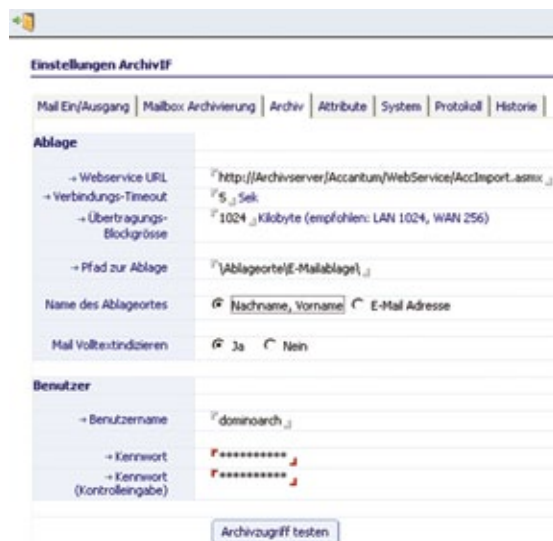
Einstellungen ArchivIF

Mail Ein/Ausgang | Mailbox Archivierung | Archiv | Attribute | System | Protokoll | Historie

Ablage

| | |
|---|---|
| → Webservice URL | http://Archivserver/Accantum/WebService/AccImport.asmx |
| → Verbindungs-Timeout | 5 Sek |
| → Übertragungs-Blockgrösse | 1024 Kilobyte (empfohlen: LAN 1024, WAN 256) |
| → Pfad zur Ablage | \Ablageorte\E-Mailablage\ |
| Name des Ablageortes | Nachname, Vorname   E-Mail Adresse |
| Mail Volltextindizieren | Ja   Nein |

Benutzer

| | |
|---|---|
| → Benutzername | dominoarch |
| → Kennwort | *********** |
| → Kennwort (Kontrolleingabe) | *********** |

Archivzugriff testen